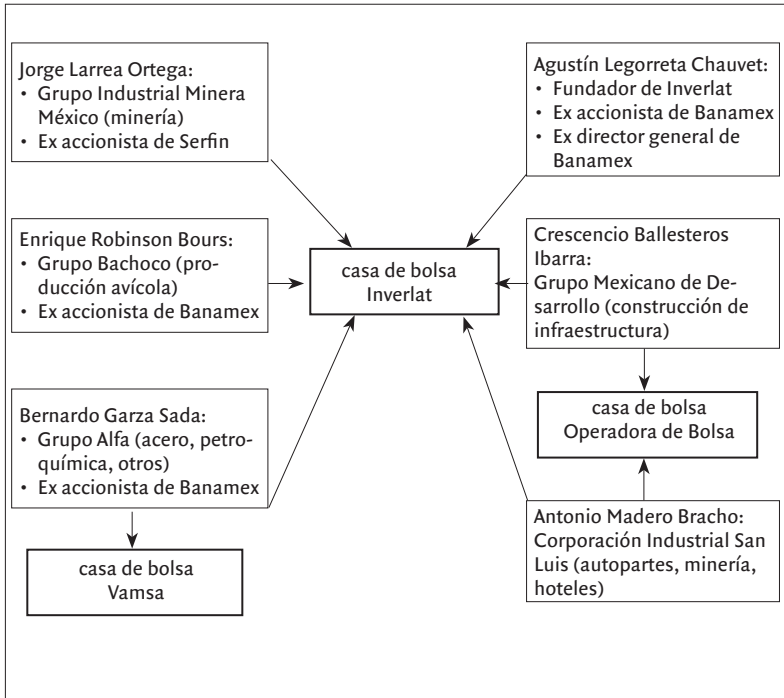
Jorge Larrea Ortega:
• Grupo Industrial Minera México (minería)
• Ex accionista de Serfin

Agustín Legorreta Chauvet:
• Fundador de Inverlat
• Ex accionista de Banamex
• Ex director general de Banamex

Enrique Robinson Bours:
• Grupo Bachoco (producción avícola)
• Ex accionista de Banamex

casa de bolsa Inverlat

Crescencio Ballesteros Ibarra:
Grupo Mexicano de Desarrollo (construcción de infraestructura)

Bernardo Garza Sada:
• Grupo Alfa (acero, petroquímica, otros)
• Ex accionista de Banamex

casa de bolsa Operadora de Bolsa

casa de bolsa Vamsa

Antonio Madero Bracho:
Corporación Industrial San Luis (autopartes, minería, hoteles)